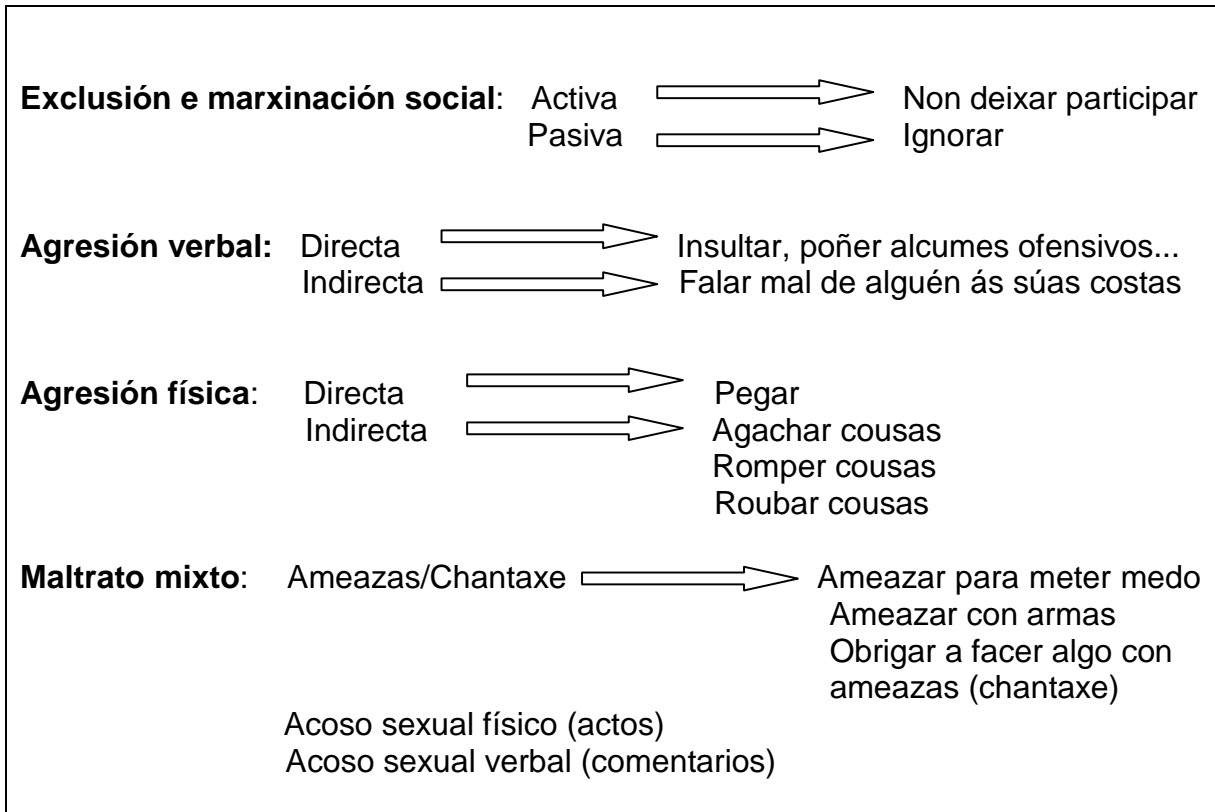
**Exclusión e marxinación social**: Activa → Non deixar participar
Pasiva → Ignorar

**Agresión verbal:** Directa → Insultar, poñer alcumes ofensivos...
Indirecta → Falar mal de alguén ás súas costas

**Agresión física**: Directa → Pegar
Indirecta → Agachar cousas
Romper cousas
Roubar cousas

**Maltrato mixto**: Ameazas/Chantaxe → Ameazar para meter medo
Ameazar con armas
Obrigar a facer algo con ameazas (chantaxe)

Acoso sexual físico (actos)
Acoso sexual verbal (comentarios)